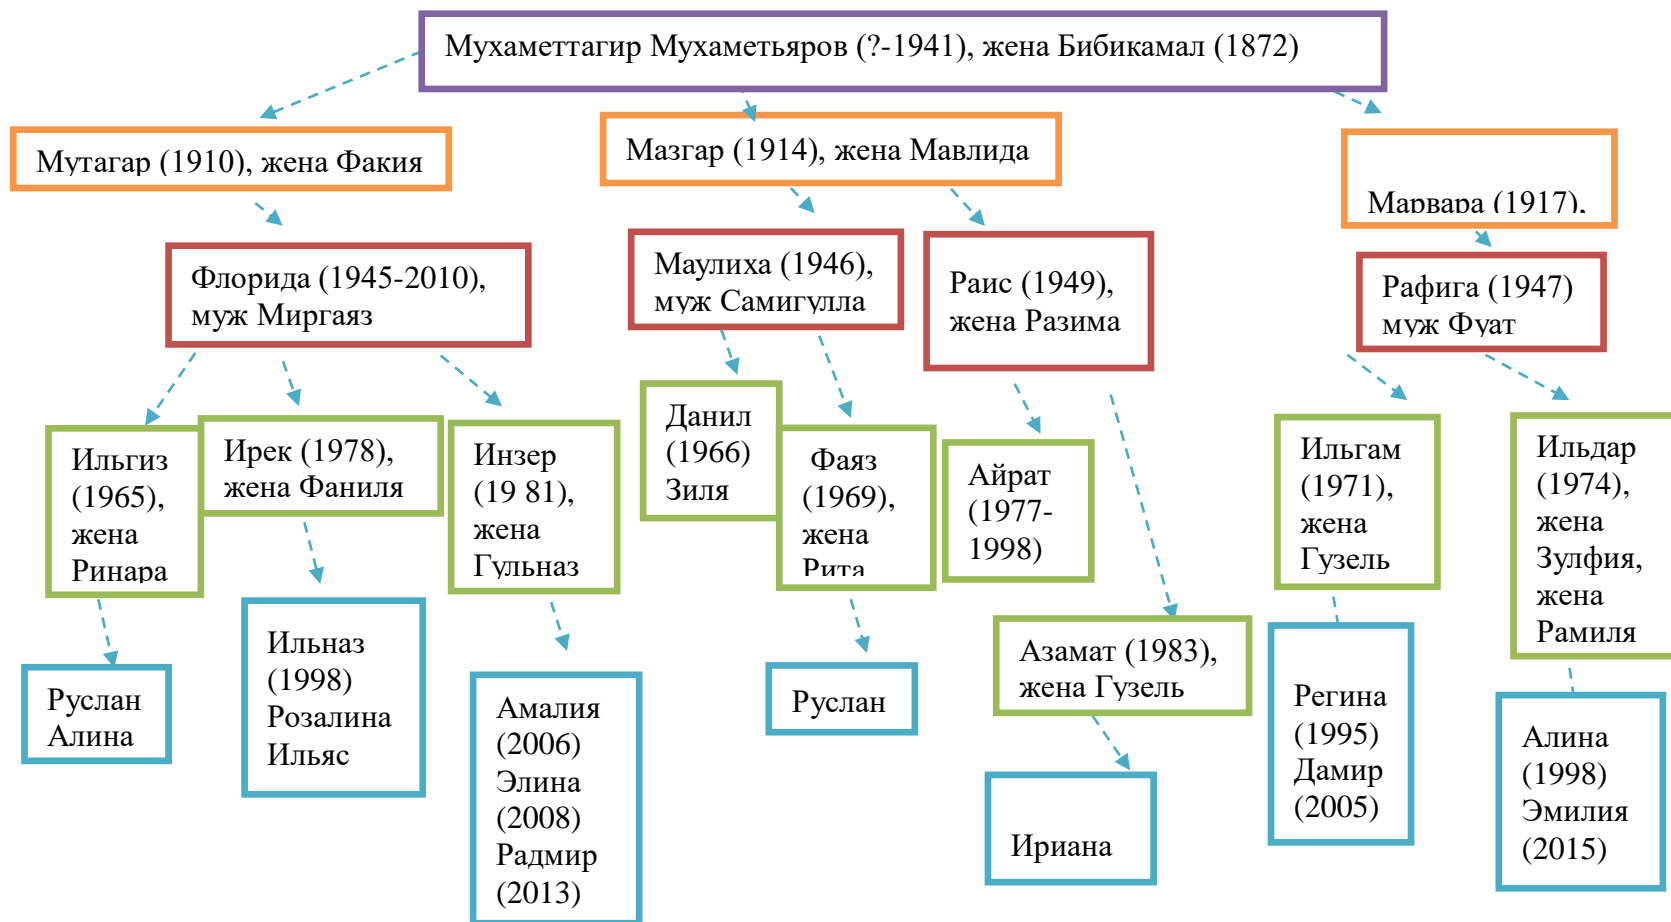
Мухаметтагир Мухаметьяров (?-1941), жена Бибикамал (1872)

Мутагар (1910), жена Факия

Мазгар (1914), жена Мавлида

Марвара (1917),

Флорида (1945-2010), муж Миргаяз

Маулиха (1946), муж Самигулла

Раис (1949), жена Разима

Рафига (1947) муж Фуат

Ильгиз (1965), жена Ринара

Ирек (1978), жена Фаниля

Инзер (19 81), жена Гульназ

Данил (1966) Зиля

Фаяз (1969), жена Рита

Айрат (1977-1998)

Ильгам (1971), жена Гузель

Ильдар (1974), жена Зулфия, жена Рамиля

Руслан Алина

Ильназ (1998) Розалина Ильяс

Амалия (2006) Элина (2008) Радмир (2013)

Руслан

Азамат (1983), жена Гузель

Ириана

Регина (1995) Дамир (2005)

Алина (1998) Эмилия (2015)